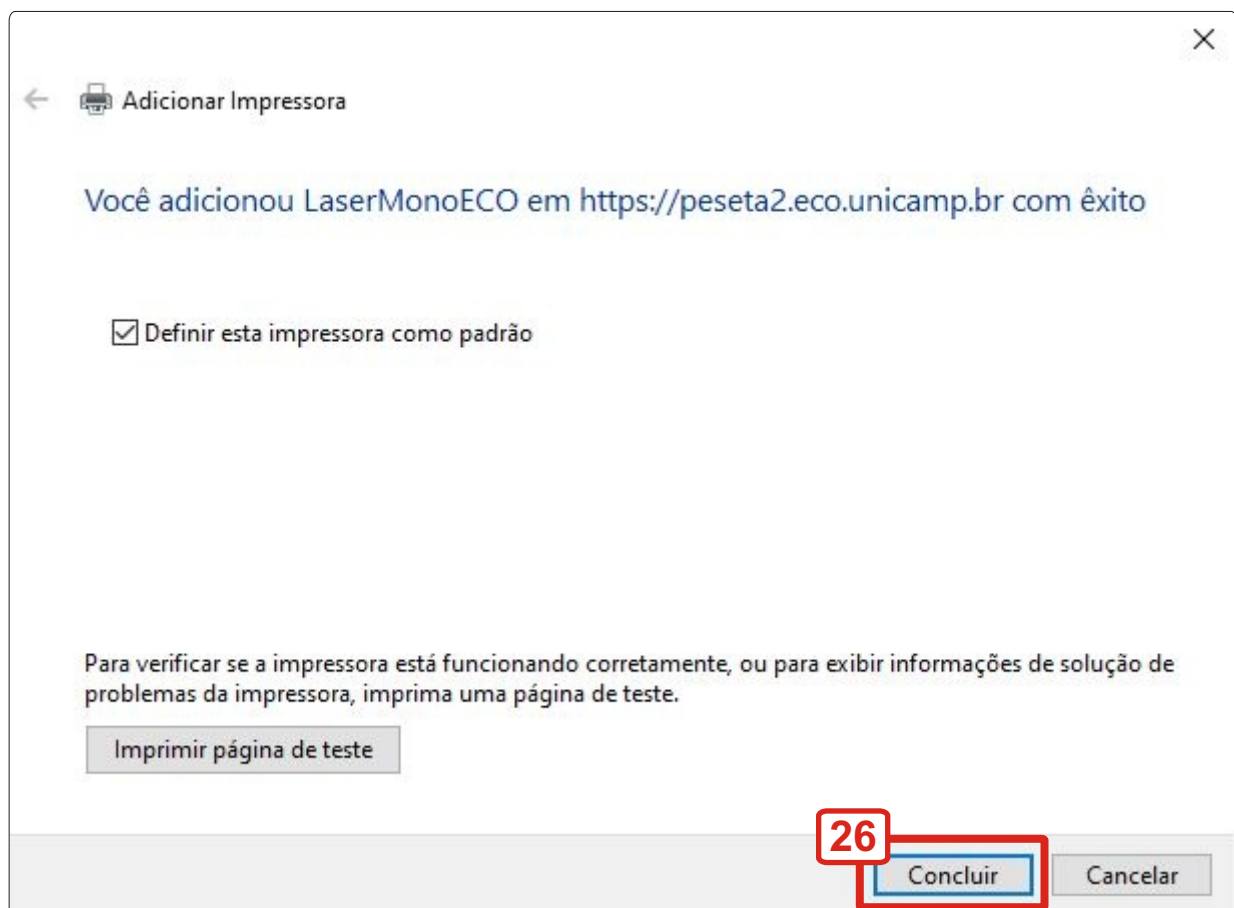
Adicionar Impressora

Você adicionou LaserMonoECO em https://peseta2.eco.unicamp.br com êxito

Definir esta impressora como padrão

Para verificar se a impressora está funcionando corretamente, ou para exibir informações de solução de problemas da impressora, imprima uma página de teste.

Imprimir página de teste

26

Concluir

Cancelar